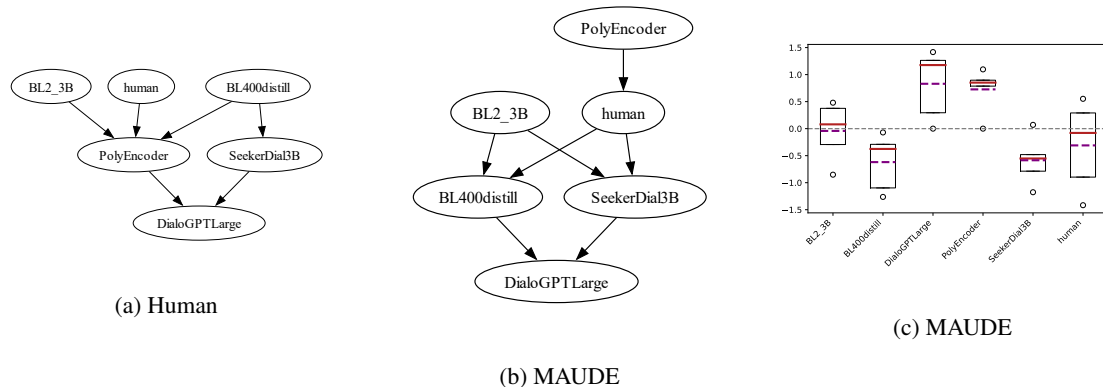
BL2_3B
human
BL400distill
PolyEncoder
SeekerDial3B
DialoGPTLarge

(a) Human

PolyEncoder
BL2_3B
human
BL400distill
SeekerDial3B
DialoGPTLarge

(b) MAUDE

1.5
1.0
0.5
0.0
−0.5
−1.0
−1.5

BL2_3B
BL400distill
DialoGPTLarge
PolyEncoder
SeekerDial3B
human

(c) MAUDE